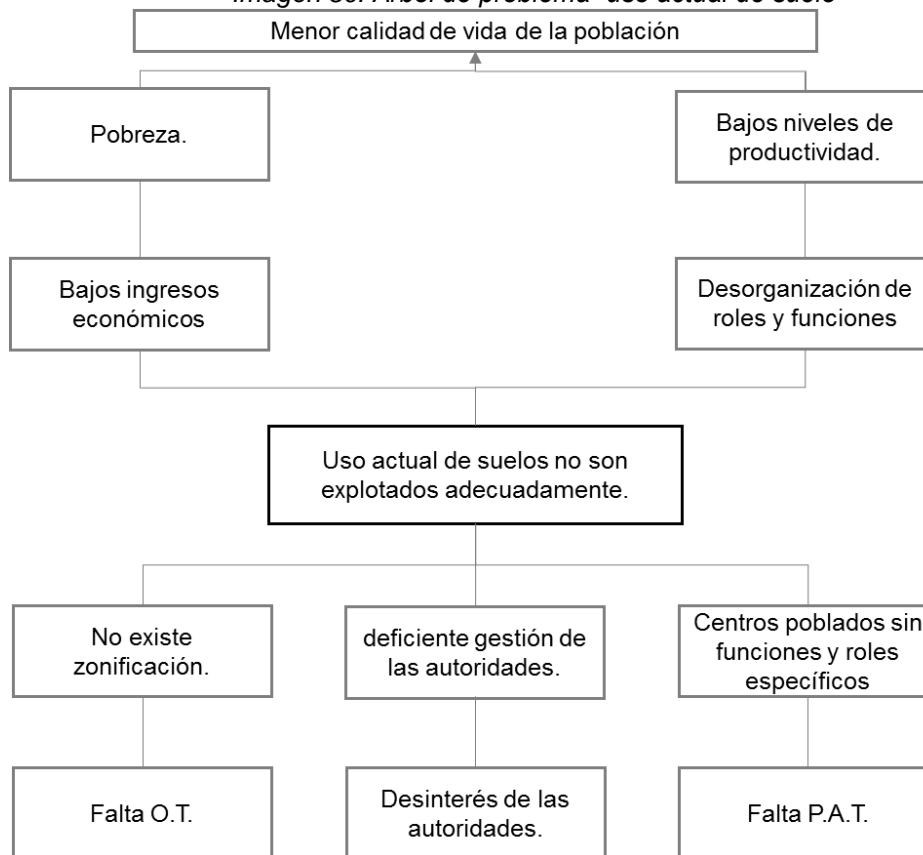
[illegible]

Menor calidad de vida de la población

Pobreza.

Bajos niveles de productividad.

Bajos ingresos económicos

Desorganización de roles y funciones

Uso actual de suelos no son explotados adecuadamente.

No existe zonificación.

deficiente gestión de las autoridades.

Centros poblados sin funciones y roles específicos

Falta O.T.

Desinterés de las autoridades.

Falta P.A.T.